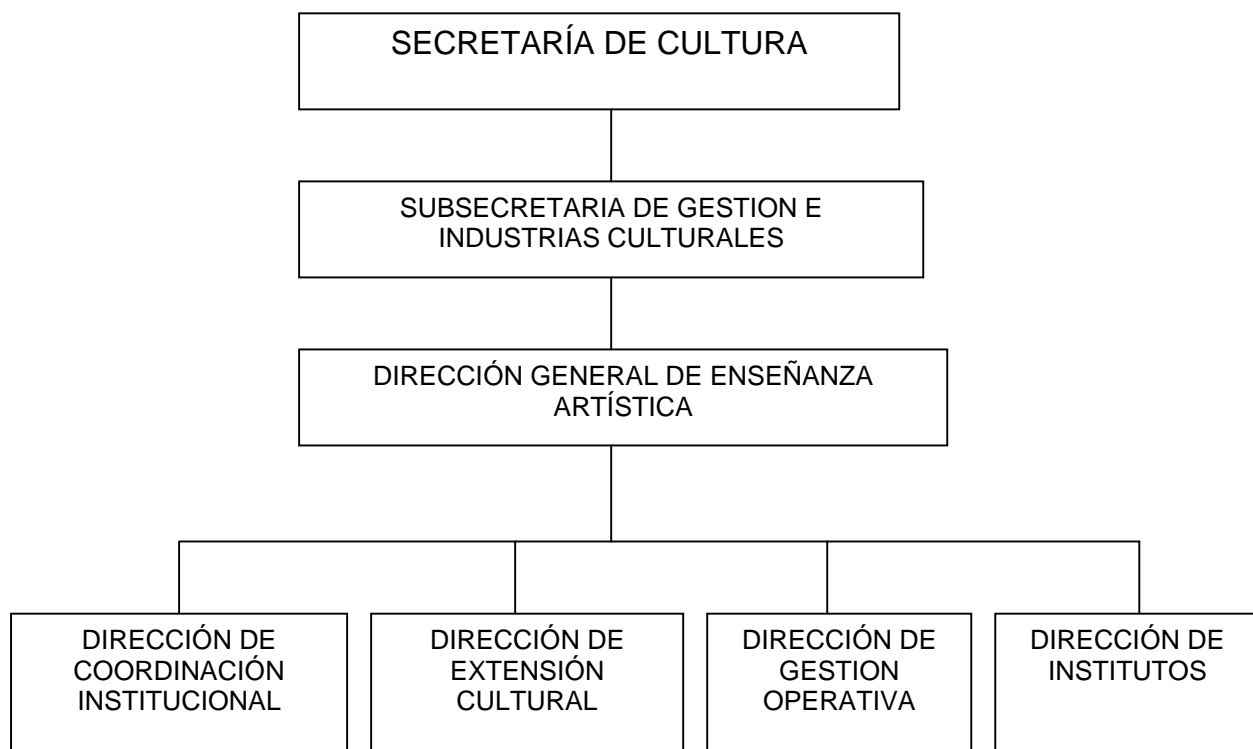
SECRETARÍA DE CULTURA

SUBSECRETARIA DE GESTION E INDUSTRIAS CULTURALES

DIRECCIÓN GENERAL DE ENSEÑANZA ARTÍSTICA

DIRECCIÓN DE COORDINACIÓN INSTITUCIONAL

DIRECCIÓN DE EXTENSIÓN CULTURAL

DIRECCIÓN DE GESTION OPERATIVA

DIRECCIÓN DE INSTITUTOS